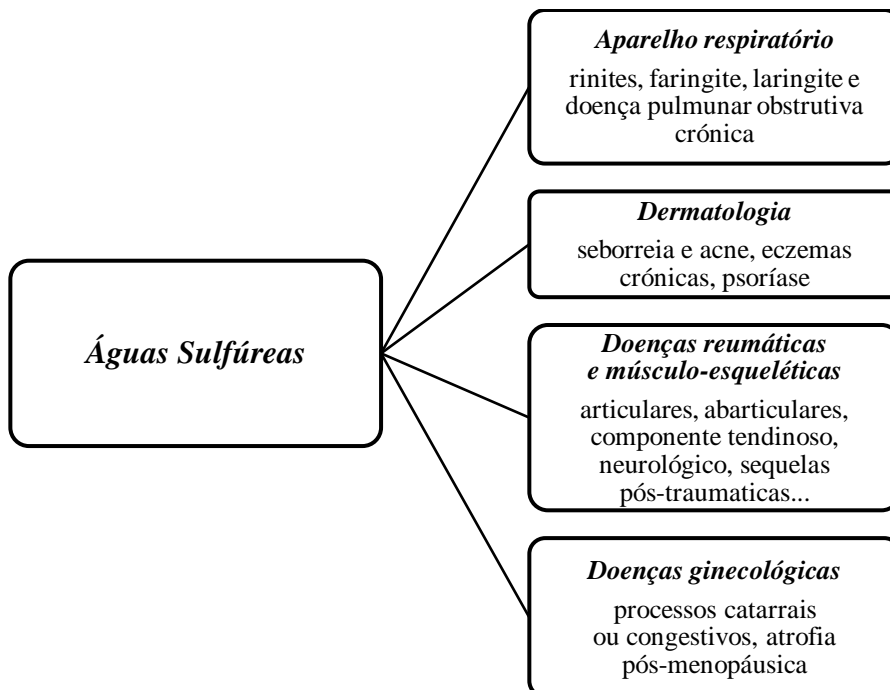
Águas Sulfúreas

Aparelho respiratório

rinites, faringite, laringite e doença pulmunar obstrutiva crónica

Dermatologia

seborreia e acne, eczemas crónicas, psoríase

Doenças reumáticas e músculo-esqueléticas

articulares, abarticulares, componente tendinoso, neurológico, sequelas pós-traumaticas...

Doenças ginecológicas

processos catarrais ou congestivos, atrofia pós-menopáusica